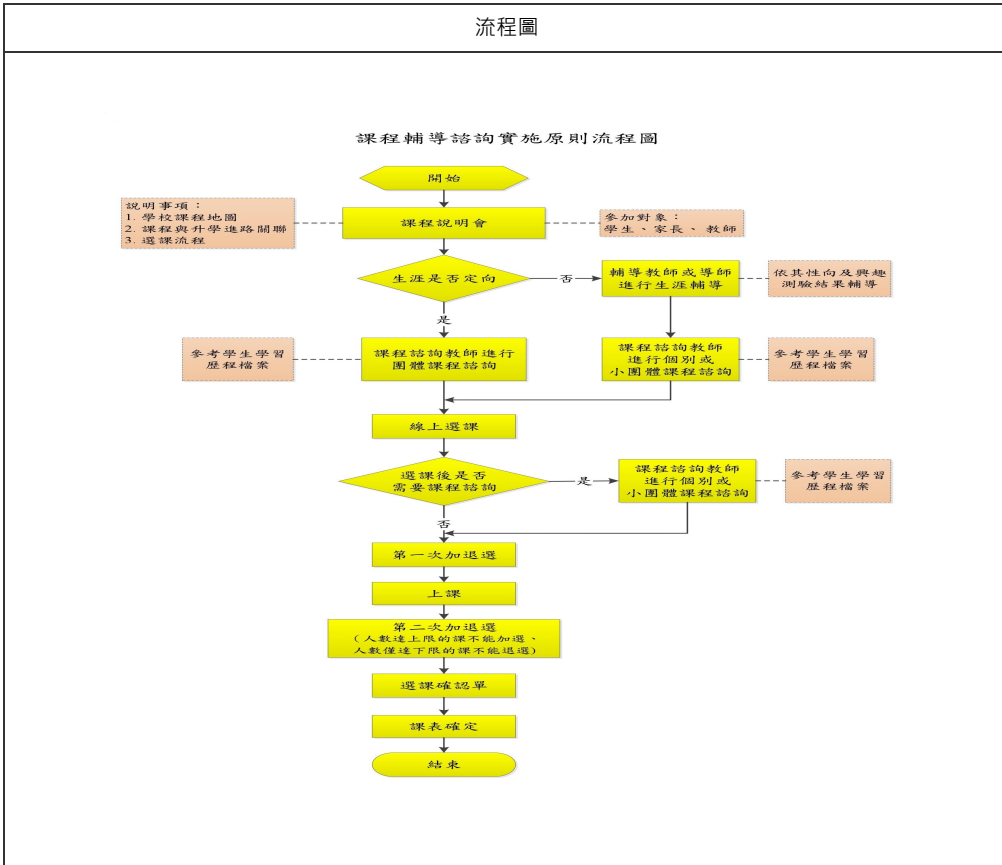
流程圖

課程輔導諮詢實施原則流程圖

開始

說明事項：
1. 學校課程地圖
2. 課程與升學進路關聯
3. 選課流程

課程說明會

參加對象：
學生、家長、教師

生涯是否定向

否

輔導教師或導師進行生涯輔導

依其性向及興趣測驗結果輔導

是

參考學生學習歷程檔案

課程諮詢教師進行團體課程諮詢

課程諮詢教師進行個別或小團體課程諮詢

參考學生學習歷程檔案

線上選課

選課後是否需要課程諮詢

是

課程諮詢教師進行個別或小團體課程諮詢

參考學生學習歷程檔案

否

第一次加退選

上課

第二次加退選
（人數達上限的課不能加選、人數僅達下限的課不能退選）

選課確認單

課表確定

結束